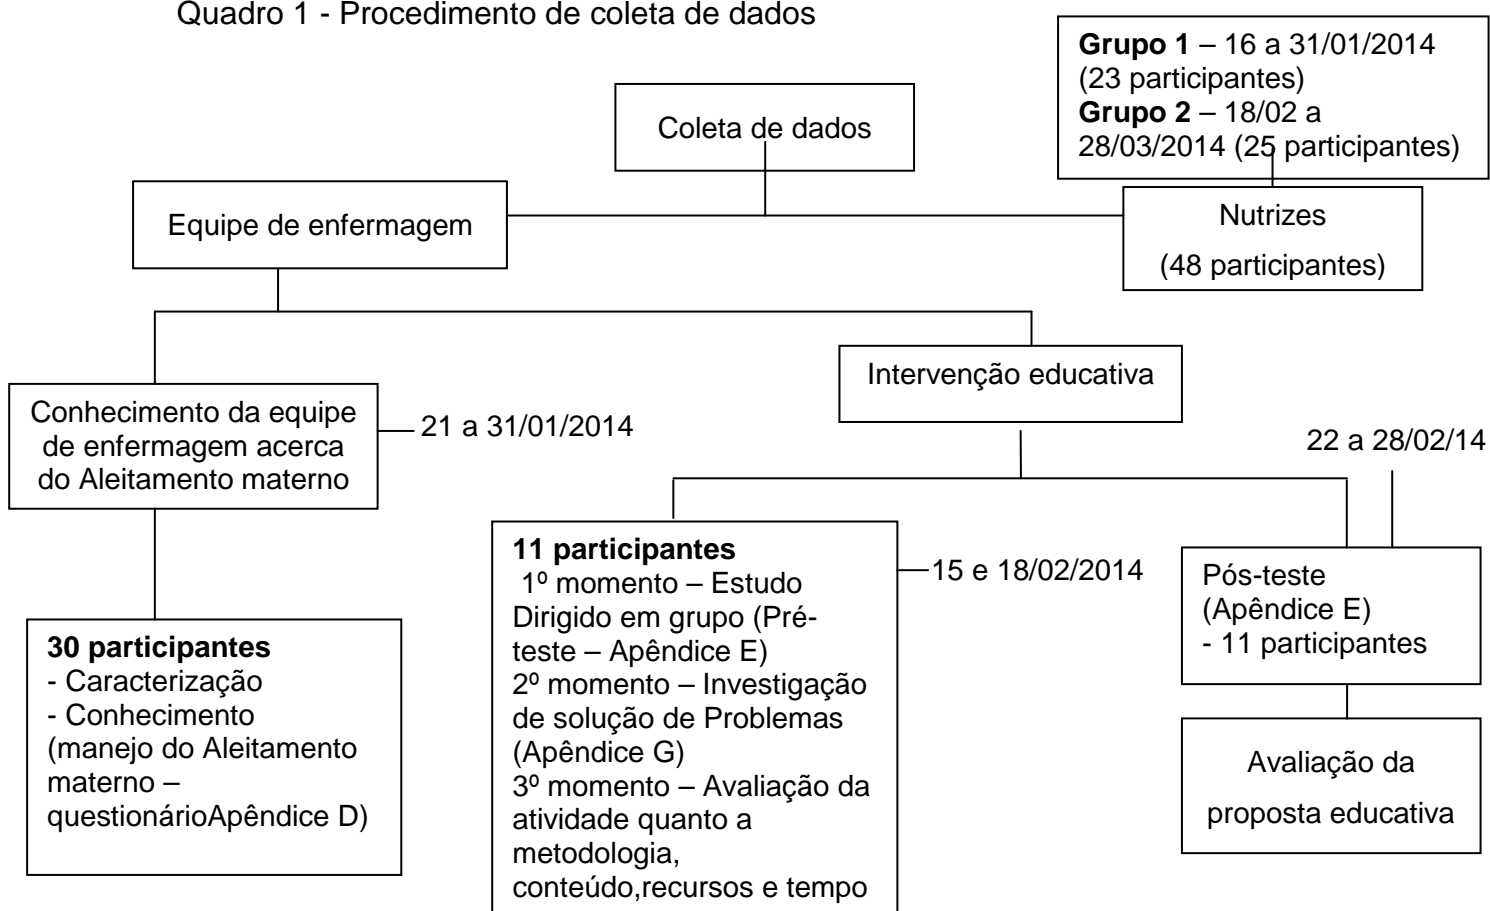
Quadro 1 - Procedimento de coleta de dados

**Grupo 1** – 16 a 31/01/2014 (23 participantes)
**Grupo 2** – 18/02 a 28/03/2014 (25 participantes)

Coleta de dados

Equipe de enfermagem

Nutrizes
(48 participantes)

Intervenção educativa

Conhecimento da equipe de enfermagem acerca do Aleitamento materno

21 a 31/01/2014

22 a 28/02/14

**11 participantes**
1º momento – Estudo Dirigido em grupo (Préteste – Apêndice E)
2º momento – Investigação de solução de Problemas (Apêndice G)
3º momento – Avaliação da atividade quanto a metodologia, conteúdo,recursos e tempo

15 e 18/02/2014

Pós-teste (Apêndice E)
- 11 participantes

**30 participantes**
- Caracterização
- Conhecimento (manejo do Aleitamento materno – questionárioApêndice D)

Avaliação da proposta educativa